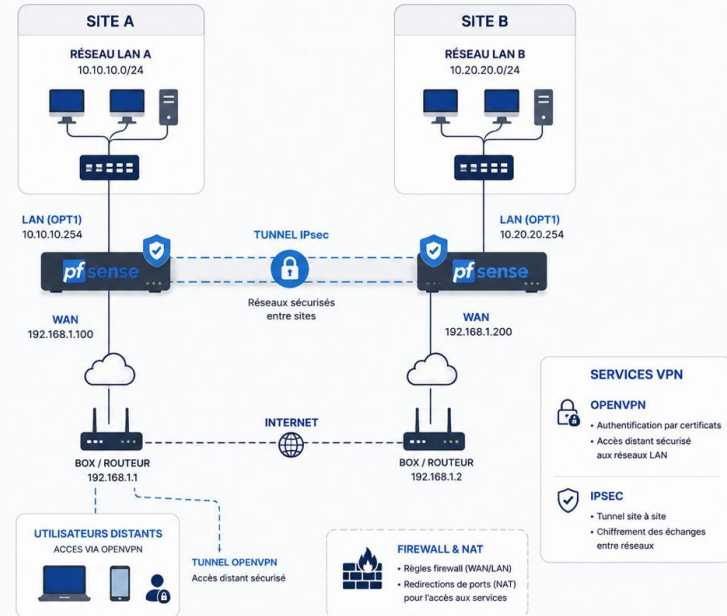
SITE A

RÉSEAU LAN A
10.10.10.0/24

LAN (OPT1)
10.10.10.254

pfsense

WAN
192.168.1.100

BOX / ROUTEUR
192.168.1.1

UTILISATEURS DISTANTS
ACCES VIA OPENVPN

TUNNEL OPENVPN
Accès distant sécurisé

SITE B

RÉSEAU LAN B
10.20.20.0/24

LAN (OPT1)
10.20.20.254

pfsense

WAN
192.168.1.200

BOX / ROUTEUR
192.168.1.2

TUNNEL IPsec

Réseaux sécurisés entre sites

INTERNET

SERVICES VPN

OPENVPN
• Authentification par certificats
• Accès distant sécurisé aux réseaux LAN

IPSEC
• Tunnel site à site
• Chiffrement des échanges entre réseaux

FIREWALL & NAT
• Règles firewall (WAN/LAN)
• Redirections de ports (NAT) pour l'accès aux services